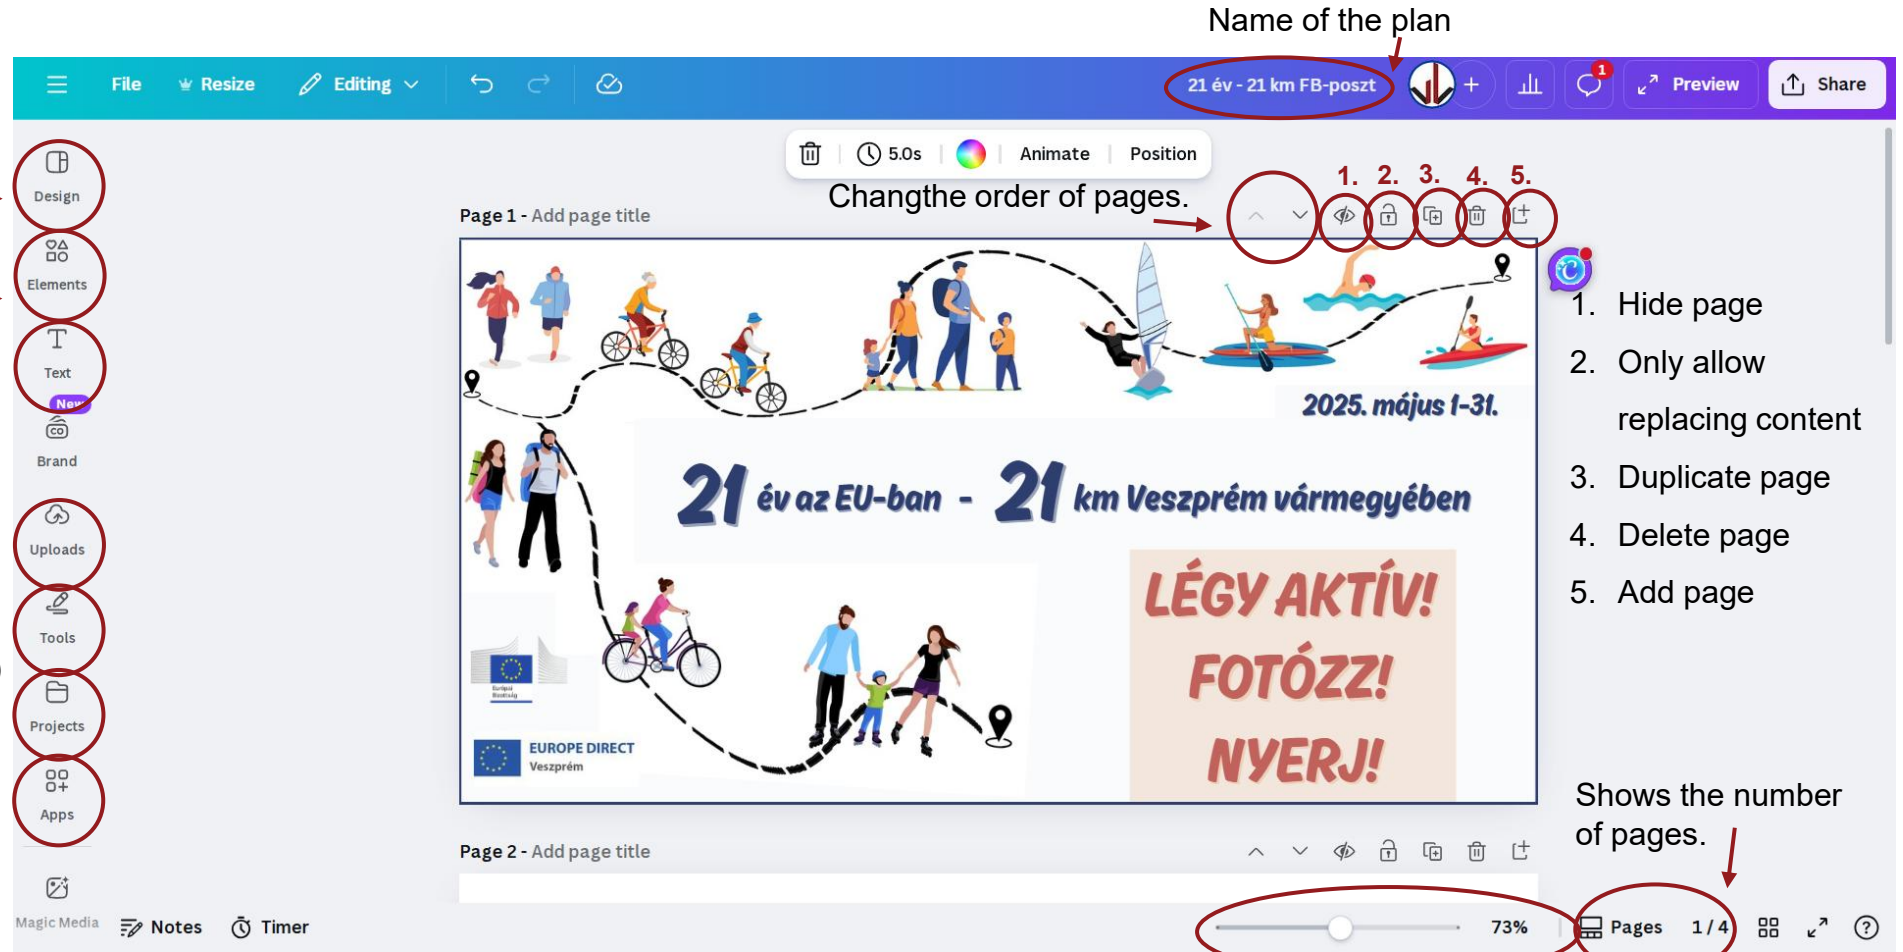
Name of the plan

File Resize Editing

21 év - 21 km FB-poszt

1

Preview Share

5.0s Animate Position

Changthe order of pages.

1. 2. 3. 4. 5.

Design

Elements

Text

New

Brand

Uploads

Tools

Projects

Apps

Magic Media

Page 1 - Add page title

2025. május 1-31.

21 év az EU-ban - 21 km Veszprém vármegyében

LÉGY AKTÍV! FOTÓZZ! NYERJ!

EUROPE DIRECT Veszprém

1. Hide page
2. Only allow replacing content
3. Duplicate page
4. Delete page
5. Add page

Shows the number of pages.

Page 2 - Add page title

Notes Timer

73%

Pages 1 / 4